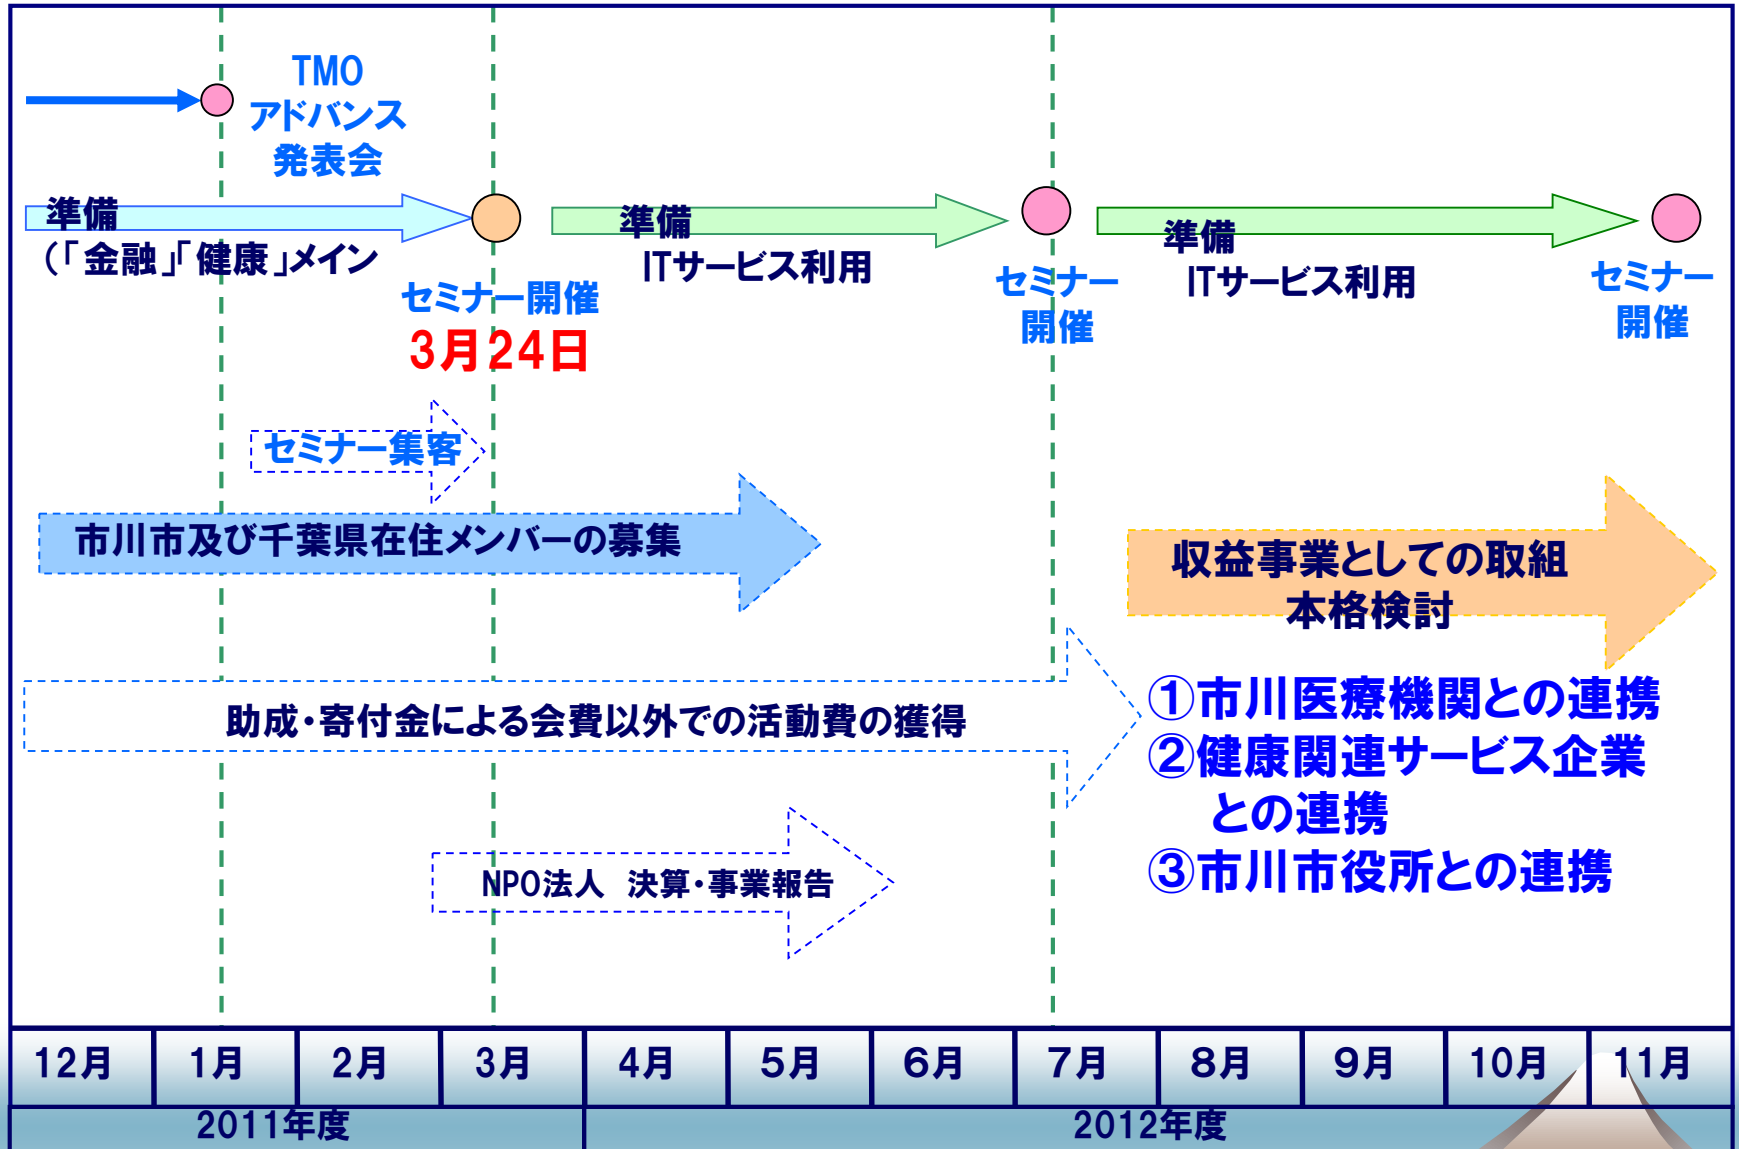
TMO
アドバンス
発表会

準備
(「金融」「健康」メイン

セミナー開催
3月24日

準備
ITサービス利用

セミナー
開催

準備
ITサービス利用

セミナー
開催

セミナー集客

市川市及び千葉県在住メンバーの募集

収益事業としての取組
本格検討

助成・寄付金による会費以外での活動費の獲得

①市川医療機関との連携
②健康関連サービス企業
との連携
③市川市役所との連携

NPO法人　決算・事業報告

| 12月 | 1月 | 2月 | 3月 | 4月 | 5月 | 6月 | 7月 | 8月 | 9月 | 10月 | 11月 |
|---|---|---|---|---|---|---|---|---|---|---|---|

2011年度

2012年度